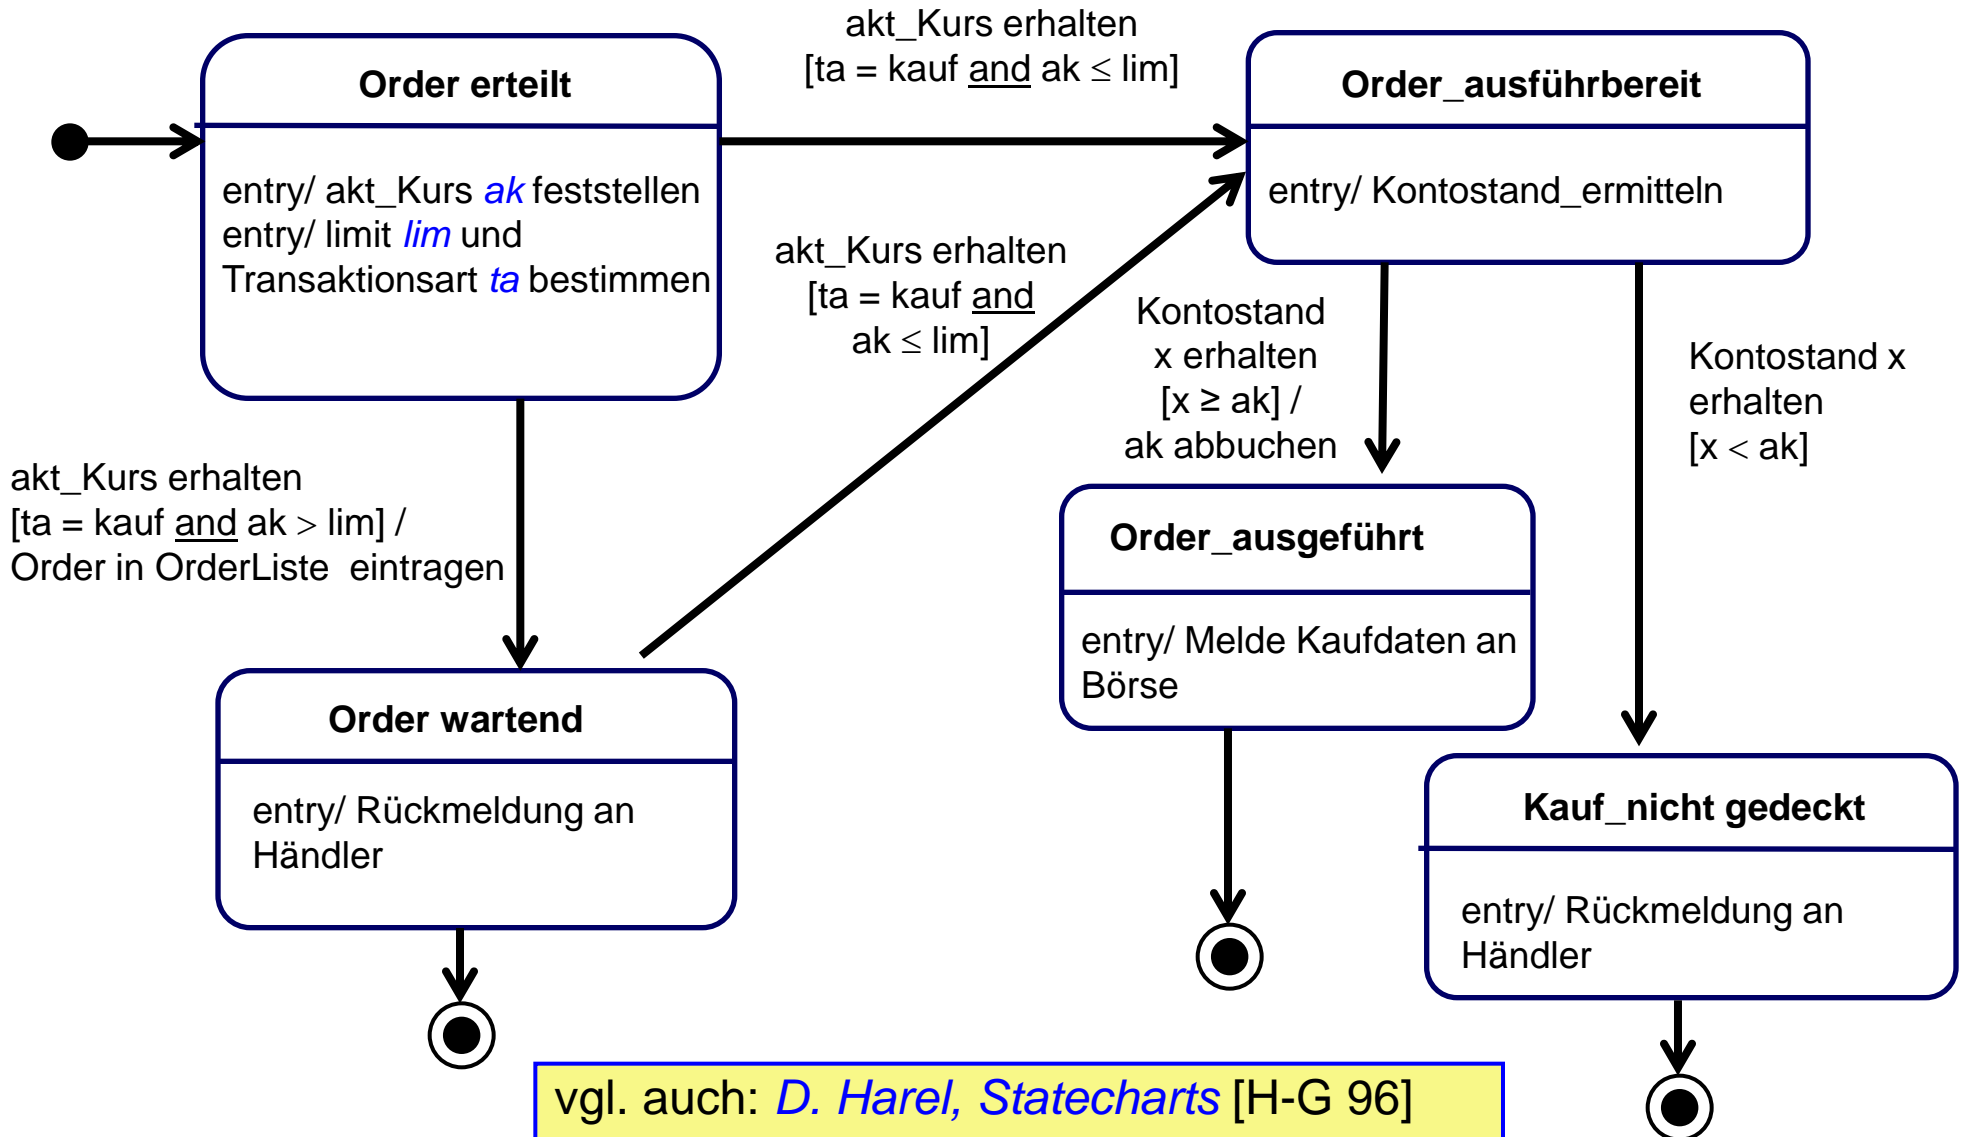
Order erteilt

entry/ akt_Kurs *ak* feststellen
entry/ limit *lim* und Transaktionsart *ta* bestimmen

akt_Kurs erhalten
[ta = kauf and ak $\leq$ lim]

Order_ausführbereit

entry/ Kontostand_ermitteln

akt_Kurs erhalten
[ta = kauf and ak $\leq$ lim]

Kontostand x erhalten
[x $\geq$ ak] /
ak abbuchen

Kontostand x erhalten
[x $<$ ak]

akt_Kurs erhalten
[ta = kauf and ak $>$ lim] /
Order in OrderListe eintragen

Order_ausgeführt

entry/ Melde Kaufdaten an Börse

Order wartend

entry/ Rückmeldung an Händler

Kauf_nicht gedeckt

entry/ Rückmeldung an Händler

vgl. auch: D. Harel, Statecharts [H-G 96]